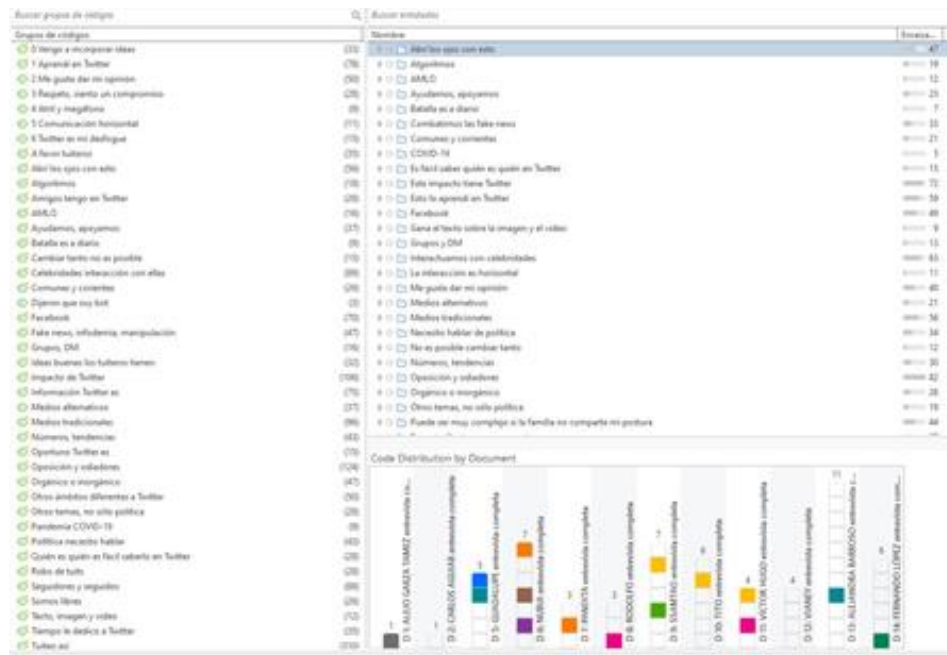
Buscar grupos de códigos

Grupos de códigos
0 tengo a incorporar ideas (33)
1 Aprendí en Twitter (78)
2 Me gusta dar mi opinión (50)
3 Respeto, siento un compromiso (28)
4 AMLO y megáfono (8)
5 Comunicación horizontal (11)
6 Twitter es mi desfogue (18)
A favor tuitero (35)
Abrí los ojos con esto (56)
Algoritmos (19)
Amigos tengo en Twitter (28)
AMLO (18)
Ayudamos, apoyamos (37)
Batalla es a diario (8)
Cambiar tanto no es posible (15)
Celebridades interacción con ellas (89)
Comunes y corrientes (28)
Dijeron que soy bot (3)
Facebook (70)
Fake news, infodemia, manipulación (47)
Grupos, DM (16)
Ideas buenas los tuiteros tienen (32)
Impacto de Twitter (106)
Información Twitter es (75)
Medios alternativos (37)
Medios tradicionales (96)
Números, tendencias (43)
Oportuno Twitter es (70)
Oposición y odiadores (124)
Orgánico o inorgánico (47)
Otros ámbitos diferentes a Twitter (50)
Otros temas, no sólo política (28)
Pandemia COVID-19 (8)
Política necesito hablar (43)
Quién es quién es fácil saberlo en Twitter (28)
Robo de tuits (28)
Seguidores y seguidos (88)
Somos libres (26)
Texto, imagen y video (72)
Tiempo le dedico a Twitter (35)
Tuiteo así (310)

Buscar entidades
Nombre | Enraiza...
Abrí los ojos con esto | 47
Algoritmos | 19
AMLO | 12
Ayudamos, apoyamos | 23
Batalla es a diario | 7
Combatimos las fake news | 33
Comunes y corrientes | 21
COVID-19 | 5
Es fácil saber quién es quién en Twitter | 15
Este impacto tiene Twitter | 72
Esto lo aprendí en Twitter | 59
Facebook | 49
Gana el texto sobre la imagen y el video | 9
Grupos y DM | 13
Interactuamos con celebridades | 63
La interacción es horizontal | 11
Me gusta dar mi opinión | 40
Medios alternativos | 21
Medios tradicionales | 56
Necesito hablar de política | 34
No es posible cambiar tanto | 12
Números, tendencias | 30
Oposición y odiadores | 82
Orgánico o inorgánico | 28
Otros temas, no sólo política | 19
Puede ser muy complejo o la familia no comparte mi postura | 44

Code Distribution by Document
D 1: ALDO GARZA TAMEZ entrevista co...
D 2: CARLOS AGUILAR entrevista completa
D 3: GUADALUPE entrevista completa
D 4: NUBIA entrevista completa
D 7: PANDITA entrevista completa
D 8: RODOLFO entrevista completa
D 9: STARTING entrevista completa
D 10: TITO entrevista completa
D 11: VICTOR HUGO entrevista completa
D 12: VIANEY entrevista completa
D 13: ALEJANDRA BARBOSO entrevista c...
D 14: FERNANDO LOPEZ entrevista com...
1 1 3 7 3 3 7 6 4 4 11 6